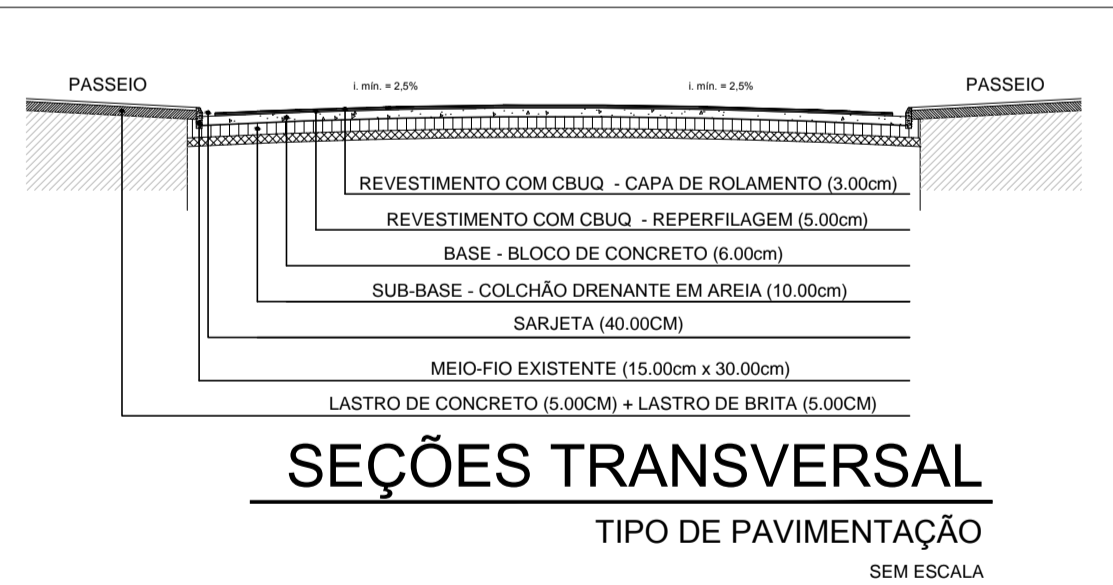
PASSEIO

i. mín. = 2,5%

i. mín. = 2,5%

PASSEIO

REVESTIMENTO COM CBUQ - CAPA DE ROLAMENTO (3.00cm)

REVESTIMENTO COM CBUQ - REPERFILAGEM (5.00cm)

BASE - BLOCO DE CONCRETO (6.00cm)

SUB-BASE - COLCHÃO DRENANTE EM AREIA (10.00cm)

SARJETA (40.00CM)

MEIO-FIO EXISTENTE (15.00cm x 30.00cm)

LASTRO DE CONCRETO (5.00CM) + LASTRO DE BRITA (5.00CM)

SEÇÕES TRANSVERSAL

TIPO DE PAVIMENTAÇÃO

SEM ESCALA